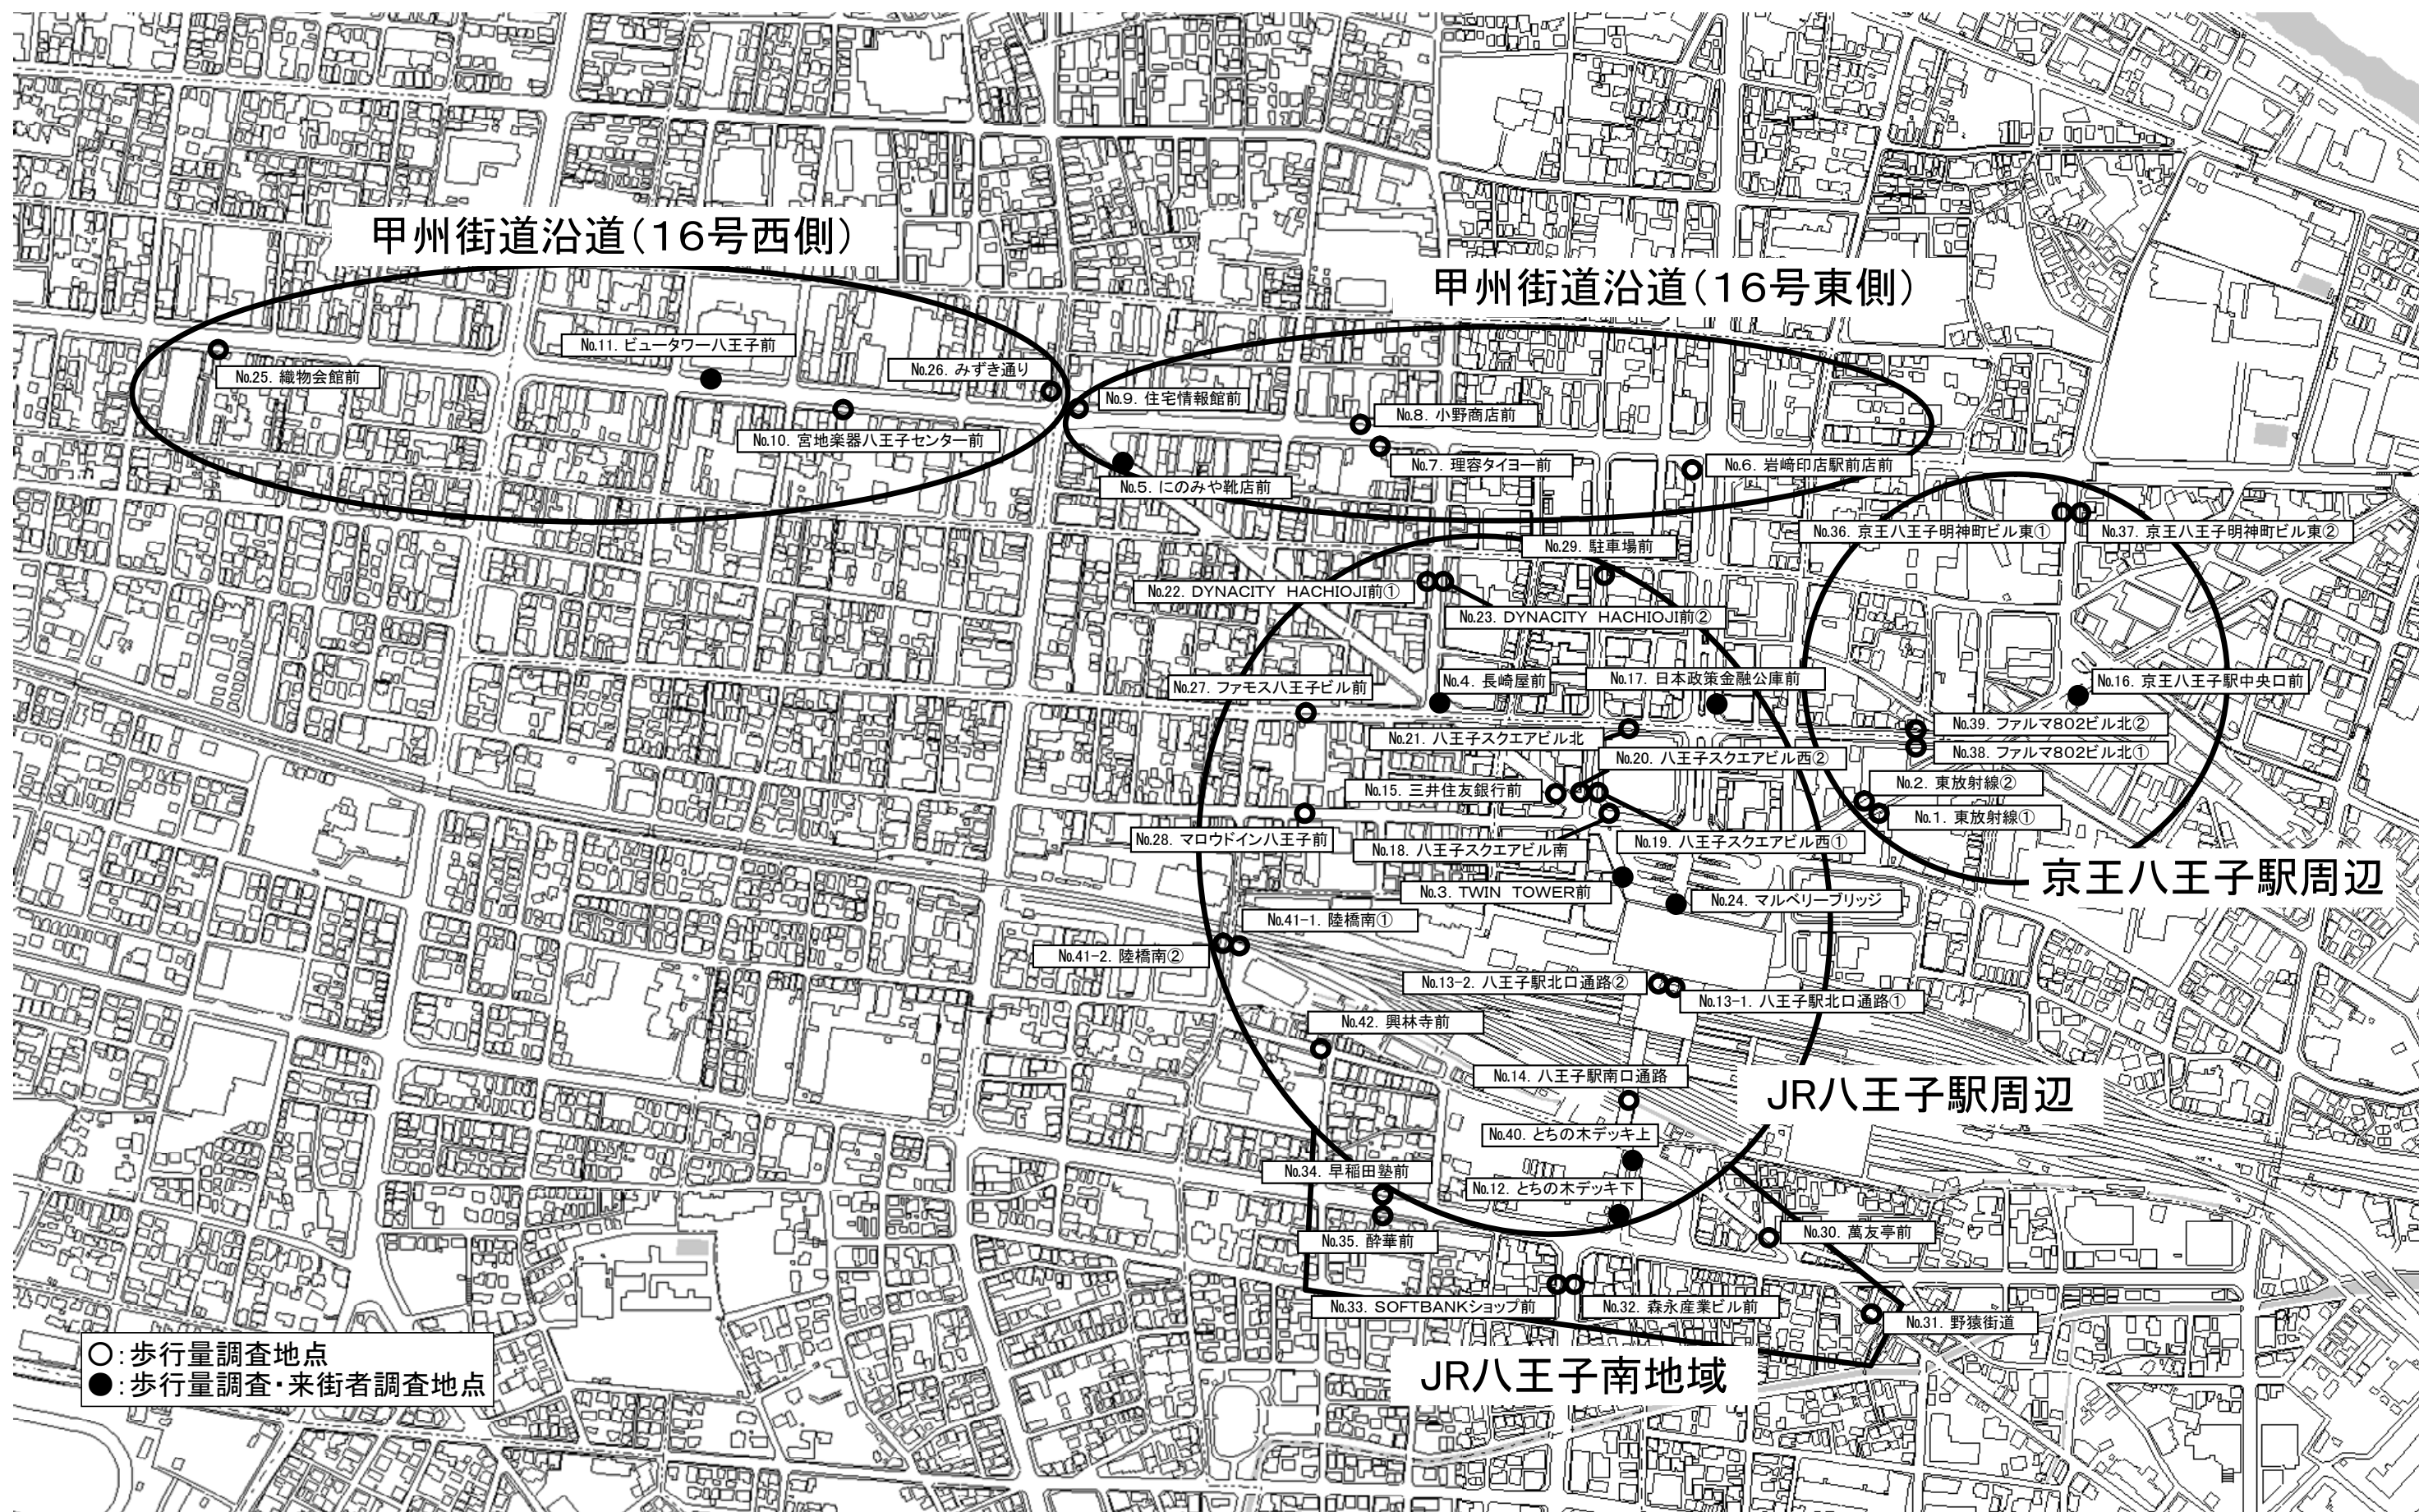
甲州街道沿道（16号西側）

甲州街道沿道（16号東側）

No.11. ビュータワー八王子前
No.26. みずき通り
No.25. 織物会館前
No.9. 住宅情報館前
No.10. 宮地楽器八王子センター前
No.8. 小野商店前
No.7. 理容タイヨー前
No.6. 岩崎印店駅前店前
No.5. にのみや靴店前
No.36. 京王八王子明神町ビル東①
No.37. 京王八王子明神町ビル東②
No.29. 駐車場前
No.22. DYNACITY HACHIOJI前①
No.23. DYNACITY HACHIOJI前②
No.16. 京王八王子駅中央口前
No.27. ファモス八王子ビル前
No.4. 長崎屋前
No.17. 日本政策金融公庫前
No.39. ファルマ802ビル北②
No.21. 八王子スクエアビル北
No.38. ファルマ802ビル北①
No.20. 八王子スクエアビル西②
No.15. 三井住友銀行前
No.2. 東放射線②
No.1. 東放射線①
No.28. マロウドイン八王子前
No.18. 八王子スクエアビル南
No.19. 八王子スクエアビル西①
京王八王子駅周辺
No.3. TWIN TOWER前
No.24. マルベリーブリッジ
No.41-1. 陸橋南①
No.41-2. 陸橋南②
No.13-2. 八王子駅北口通路②
No.13-1. 八王子駅北口通路①
No.42. 興林寺前
No.14. 八王子駅南口通路
JR八王子駅周辺
No.40. とちの木デッキ上
No.34. 早稲田塾前
No.12. とちの木デッキ下
No.30. 萬友亭前
No.35. 酔華前
No.33. SOFTBANKショップ前
No.32. 森永産業ビル前
No.31. 野猿街道
○：歩行量調査地点
●：歩行量調査・来街者調査地点
JR八王子南地域